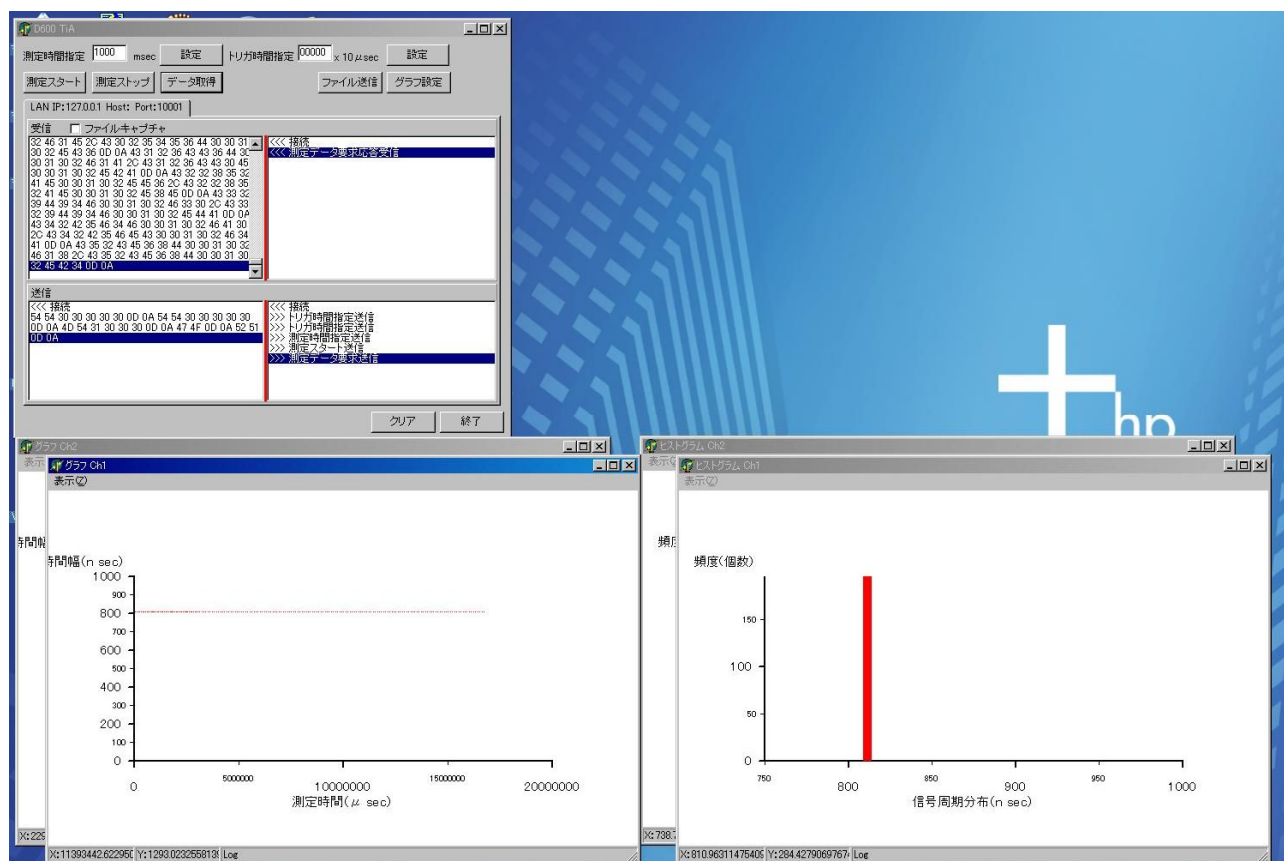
D600 TiA

測定時間指定 1000 msec 設定 トリガ時間指定 00000 x 10 $\mu$sec 設定

測定スタート 測定ストップ データ取得 ファイル送信 グラフ設定

LAN IP:127.0.0.1 Host: Port:10001

受信 ファイルキャプチャ

32 46 31 45 2C 43 30 32 35 34 35 36 44 30 30 31
30 32 45 43 36 0D 0A 43 31 32 36 43 43 36 44 30
30 31 30 32 46 31 41 2C 43 31 32 36 43 43 30 45
30 30 31 30 32 45 42 41 0D 0A 43 32 32 38 35 32
41 45 30 30 31 30 32 45 45 36 2C 43 32 32 38 35
32 41 45 30 30 31 30 32 45 38 45 0D 0A 43 33 32
39 44 39 34 46 30 30 31 30 32 46 33 30 2C 43 33
32 39 44 39 34 46 30 30 31 30 32 45 44 41 0D 0A
43 34 32 42 35 46 34 46 30 30 31 30 32 46 41 30
2C 43 34 32 42 35 46 45 43 30 30 31 30 32 46 34
41 0D 0A 43 35 32 43 45 36 38 44 30 30 31 30 32
46 31 38 2C 43 35 32 43 45 36 38 44 30 30 31 30
32 45 42 34 0D 0A

<<< 接続
<<< 測定データ要求応答受信

送信

<<< 接続
54 54 30 30 30 30 30 0D 0A 54 54 30 30 30 30 30
0D 0A 4D 54 31 30 30 30 0D 0A 47 4F 0D 0A 52 51
0D 0A

<<< 接続
>>> トリガ時間指定送信
>>> トリガ時間指定送信
>>> 測定時間指定送信
>>> 測定スタート送信
>>> 測定データ要求送信

クリア 終了

hp

グラフ Ch2
表示
時間幅
X:229

グラフ Ch1
表示(Z)

時間幅(n sec)
1000
900
800
700
600
500
400
300
200
100
0
0 5000000 10000000 15000000 20000000
測定時間($\mu$ sec)

X:11393442.622950 Y:1293.023255813 Log

ヒストグラム Ch2
表示
頻
X:738.

ヒストグラム Ch1
表示(Z)

頻度(個数)
150
100
50
0
750 800 850 900 950 1000
信号周期分布(n sec)

X:810.96311475409 Y:284.4279069767 Log